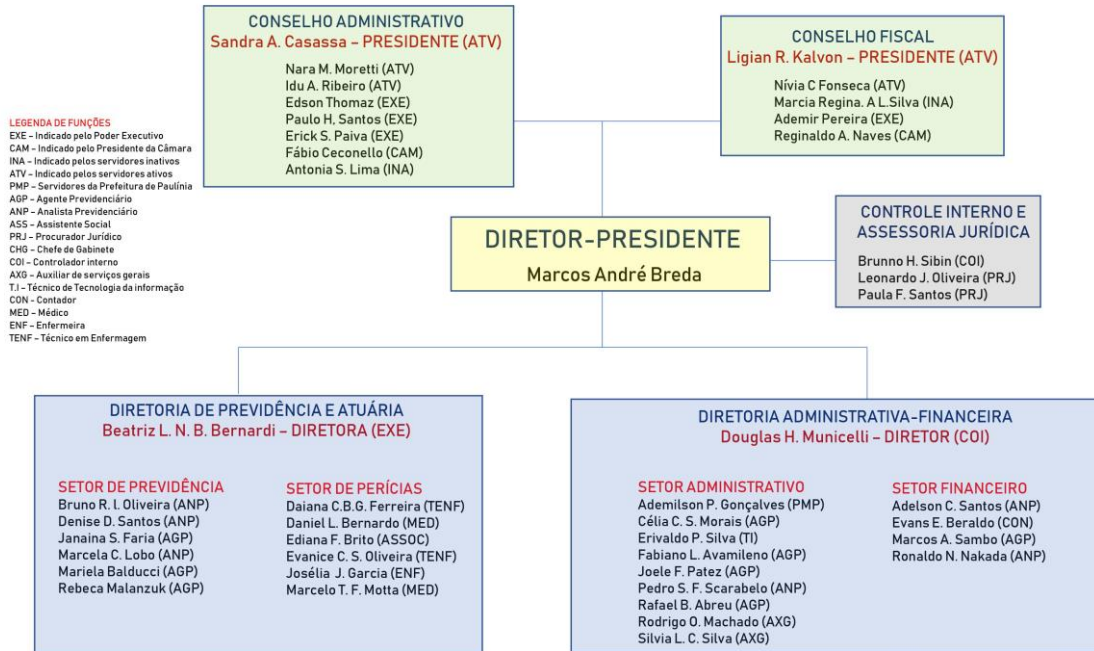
CONSELHO ADMINISTRATIVO
Sandra A. Casassa – PRESIDENTE (ATV)

Nara M. Moretti (ATV)
Idu A. Ribeiro (ATV)
Edson Thomaz (EXE)
Paulo H. Santos (EXE)
Erick S. Paiva (EXE)
Fábio Ceconello (CAM)
Antonia S. Lima (INA)

CONSELHO FISCAL
Ligian R. Kalvon – PRESIDENTE (ATV)

Nívia C Fonseca (ATV)
Marcia Regina. A L.Silva (INA)
Ademir Pereira (EXE)
Reginaldo A. Naves (CAM)

LEGENDA DE FUNÇÕES
EXE – Indicado pelo Poder Executivo
CAM – Indicado pelo Presidente da Câmara
INA – Indicado pelos servidores inativos
ATV – Indicado pelos servidores ativos
PMP – Servidores da Prefeitura de Paulínia
AGP – Agente Previdenciário
ANP – Analista Previdenciário
ASS – Assistente Social
PRJ – Procurador Jurídico
CHG – Chefe de Gabinete
COI – Controlador interno
AXG – Auxiliar de serviços gerais
T.I – Técnico de Tecnologia da informação
CON – Contador
MED – Médico
ENF – Enfermeira
TENF – Técnico em Enfermagem

DIRETOR-PRESIDENTE
Marcos André Breda

CONTROLE INTERNO E ASSESSORIA JURÍDICA
Brunno H. Sibin (COI)
Leonardo J. Oliveira (PRJ)
Paula F. Santos (PRJ)

DIRETORIA DE PREVIDÊNCIA E ATUÁRIA
Beatriz L. N. B. Bernardi – DIRETORA (EXE)

SETOR DE PREVIDÊNCIA
Bruno R. I. Oliveira (ANP)
Denise D. Santos (ANP)
Janaina S. Faria (AGP)
Marcela C. Lobo (ANP)
Mariela Balducci (AGP)
Rebeca Malanzuk (AGP)

SETOR DE PERÍCIAS
Daiana C.B.G. Ferreira (TENF)
Daniel L. Bernardo (MED)
Ediana F. Brito (ASSOC)
Evanice C. S. Oliveira (TENF)
Josélia J. Garcia (ENF)
Marcelo T. F. Motta (MED)

DIRETORIA ADMINISTRATIVA-FINANCEIRA
Douglas H. Municelli – DIRETOR (COI)

SETOR ADMINISTRATIVO
Ademilson P. Gonçalves (PMP)
Célia C. S. Morais (AGP)
Erivaldo P. Silva (TI)
Fabiano L. Avamileno (AGP)
Joele F. Patez (AGP)
Pedro S. F. Scarabelo (ANP)
Rafael B. Abreu (AGP)
Rodrigo O. Machado (AXG)
Silvia L. C. Silva (AXG)

SETOR FINANCEIRO
Adelson C. Santos (ANP)
Evans E. Beraldo (CON)
Marcos A. Sambo (AGP)
Ronaldo N. Nakada (ANP)